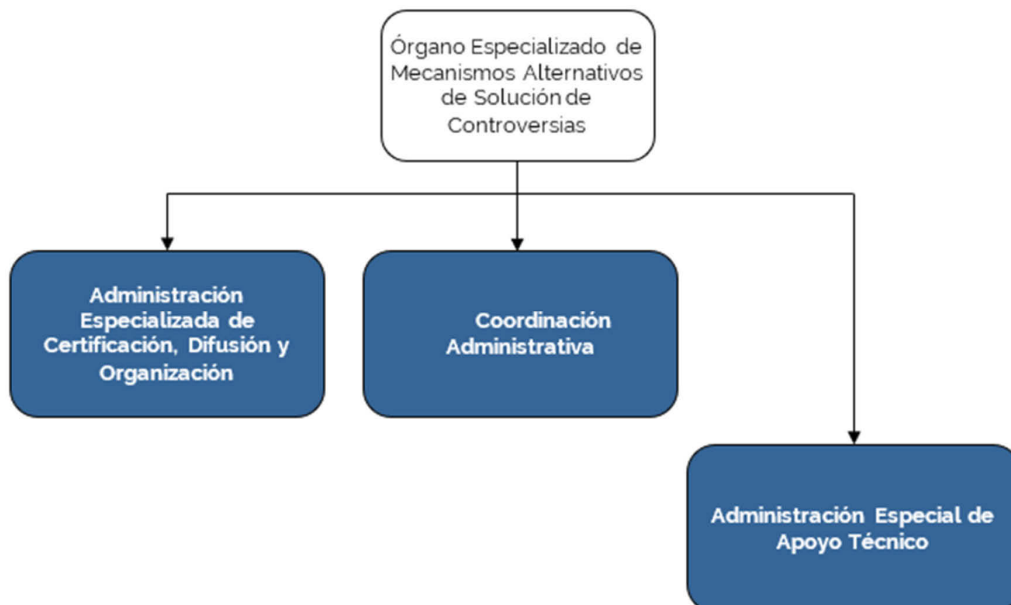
Órgano Especializado de Mecanismos Alternativos de Solución de Controversias

Administración Especializada de Certificación, Difusión y Organización

Coordinación Administrativa

Administración Especial de Apoyo Técnico